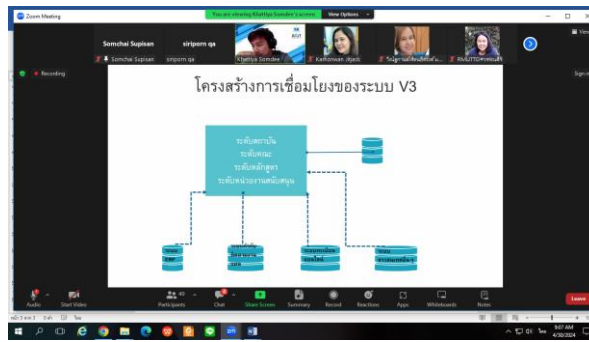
Zoom Meeting
You are viewing Khattiya Somdee's screen
View Options

Somchai Supisan
siriporn qa
Somchai Supisan
siriporn qa
Khattiya Somdee
Kamonwan Jitjaeb
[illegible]
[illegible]

Recording

โครงสร้างการเชื่อมโยงของระบบ V3

ระดับสถาบัน
ระดับคณะ
ระดับหลักสูตร
ระดับหน่วยงานสนับสนุน

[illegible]
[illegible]
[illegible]
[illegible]
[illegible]

Audio
Start Video
Participants
Chat
Share Screen
Summary
Record
Reactions
Apps
Whiteboards
Notes
Leave

9:07 AM
4/30/2024